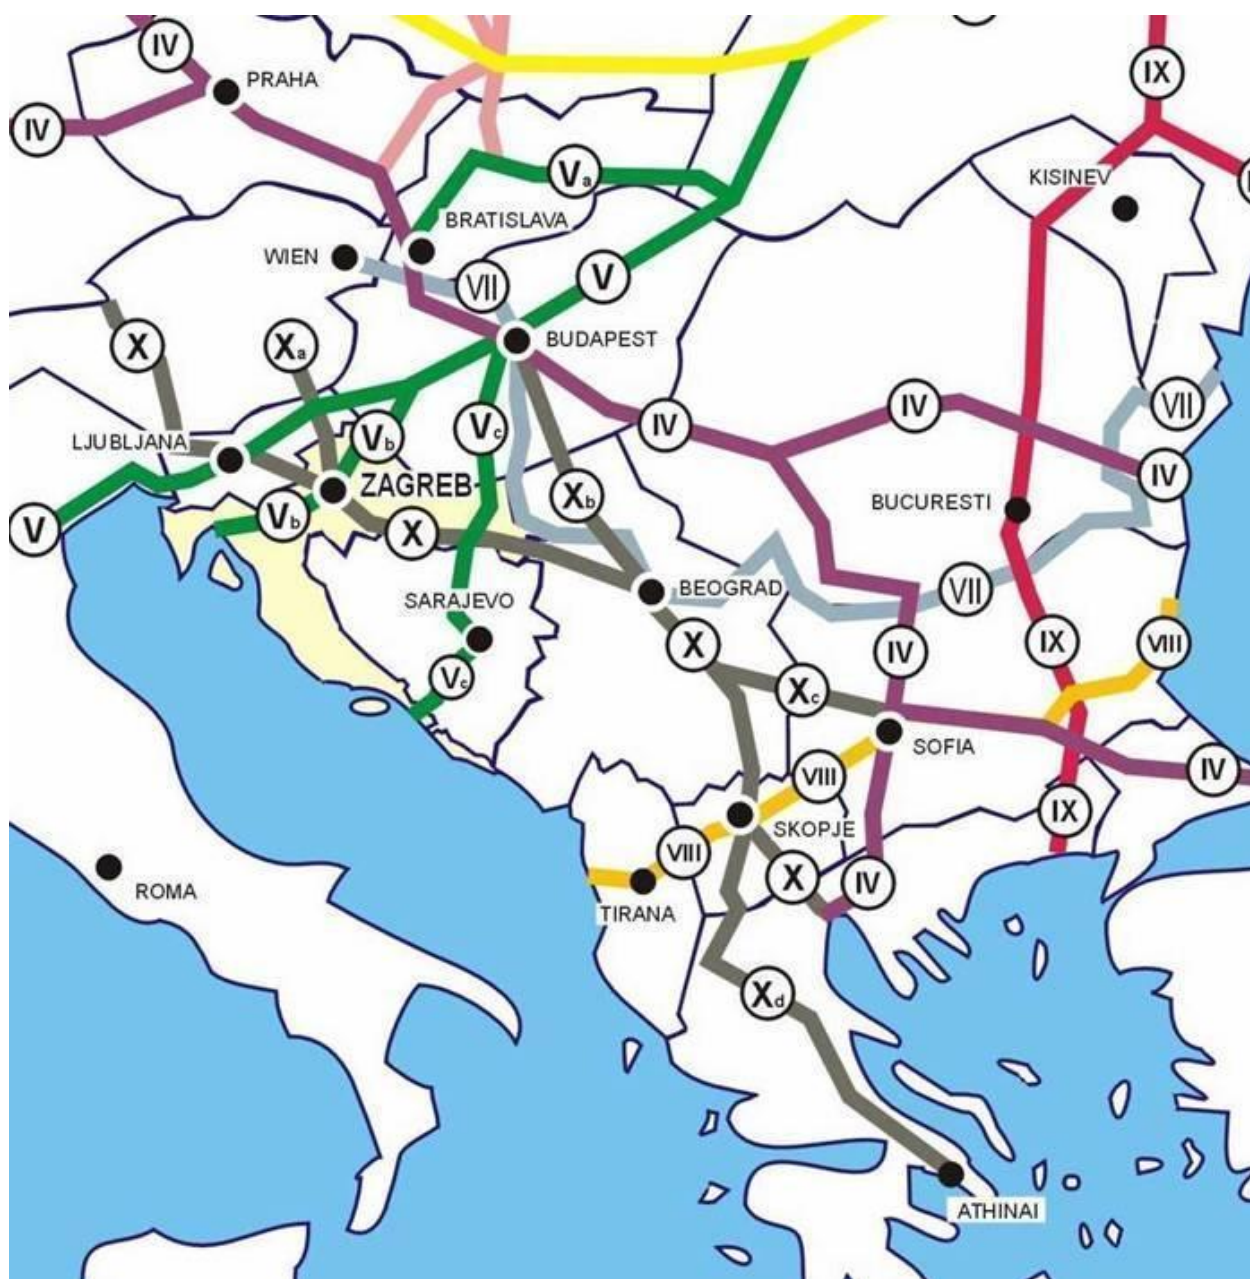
IV
PRAHA
IV
IX
Va
KISINEV
BRATISLAVA
WIEN
VII
V
BUDAPEST
X
Xa
VII
IV
IV
LJUBLJANA
Vb
Vc
ZAGREB
Xb
IV
BUCURESTI
V
Vb
X
BEOGRAD
VII
SARAJEVO
X
IV
IX
VIII
Vc
Xc
SOFIA
IV
VIII
SKOPJE
IX
ROMA
VIII
X
IV
TIRANA
Xd
ATHINAI